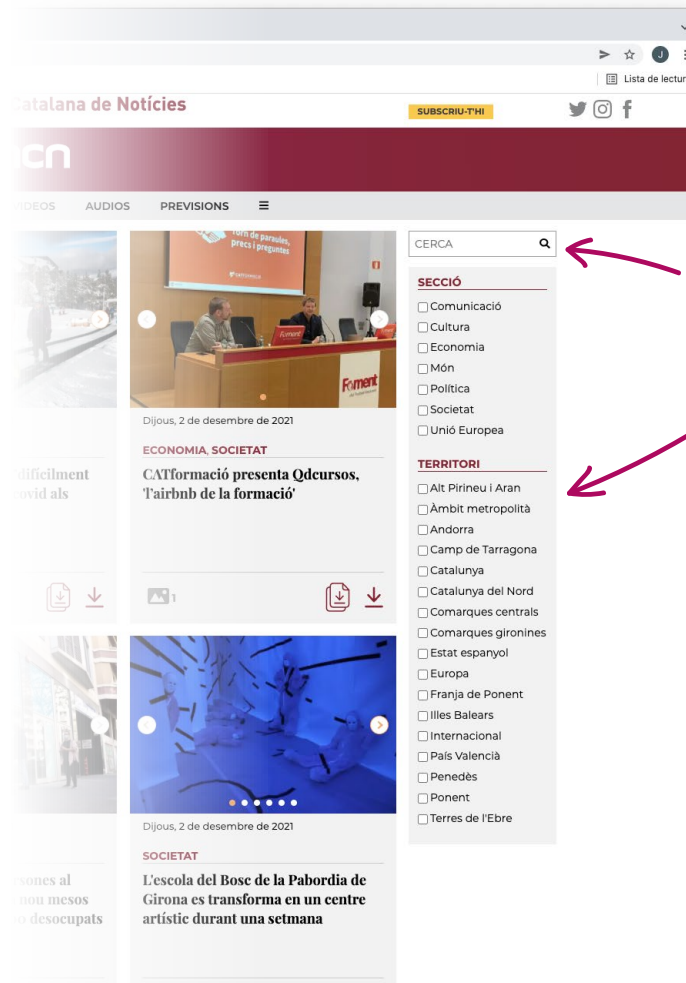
J
Lista de lectur

Catalana de Notícies
SUBSCRIU-T'HI

acn

VÍDEOS AUDIOS PREVISIONS ≡

difícilment
ovid als

Torn de paraules, precs i preguntes
Foment

Dijous, 2 de desembre de 2021

ECONOMIA, SOCIETAT

CATformació presenta Qdcursos, l'airbnb de la formació'

1

Dijous, 2 de desembre de 2021

SOCIETAT

L'escola del Bosc de la Pabordia de Girona es transforma en un centre artístic durant una setmana

rsones al
tou mesos
o desocupats

CERCA

SECCIÓ
Comunicació
Cultura
Economia
Món
Política
Societat
Unió Europea

TERRITORI
Alt Pirineu i Aran
Àmbit metropolità
Andorra
Camp de Tarragona
Catalunya
Catalunya del Nord
Comarques centrals
Comarques gironines
Estat espanyol
Europa
Franja de Ponent
Illes Balears
Internacional
País Valencià
Penedès
Ponent
Terres de l'Ebre